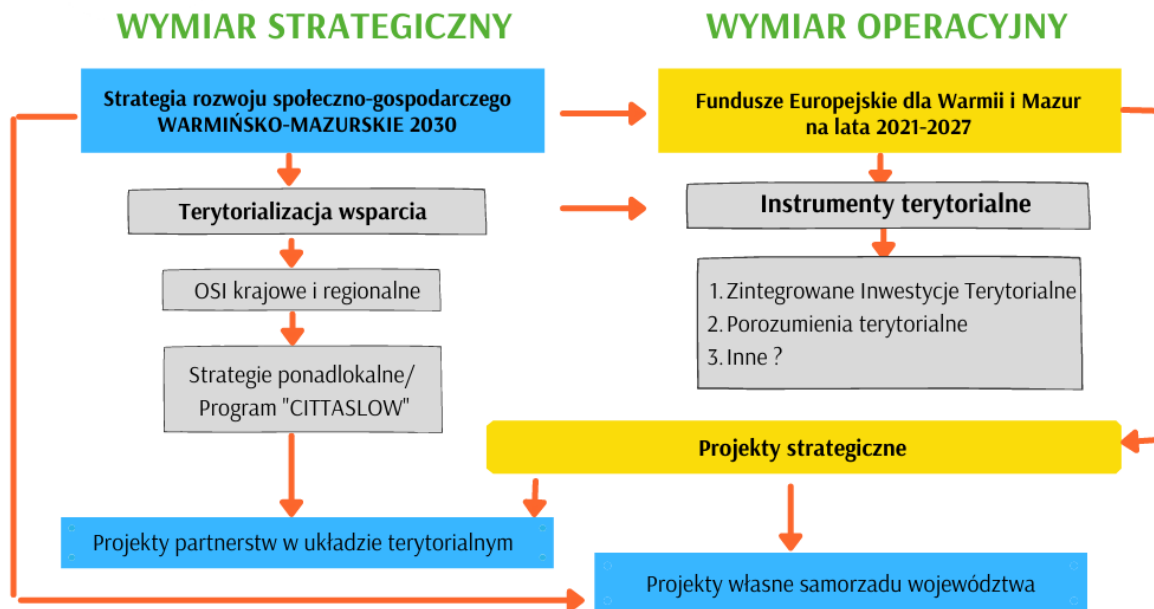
WYMIAR STRATEGICZNY

WYMIAR OPERACYJNY

Strategia rozwoju społeczno-gospodarczego WARMIŃSKO-MAZURSKIE 2030

Fundusze Europejskie dla Warmii i Mazur na lata 2021-2027

Terytorializacja wsparcia

Instrumenty terytorialne

OSI krajowe i regionalne

1. Zintegrowane Inwestycje Terytorialne
2. Porozumienia terytorialne
3. Inne ?

Strategie ponadlokalne/ Program "CITTASLOW"

Projekty strategiczne

Projekty partnerstw w układzie terytorialnym

Projekty własne samorzadu województwa